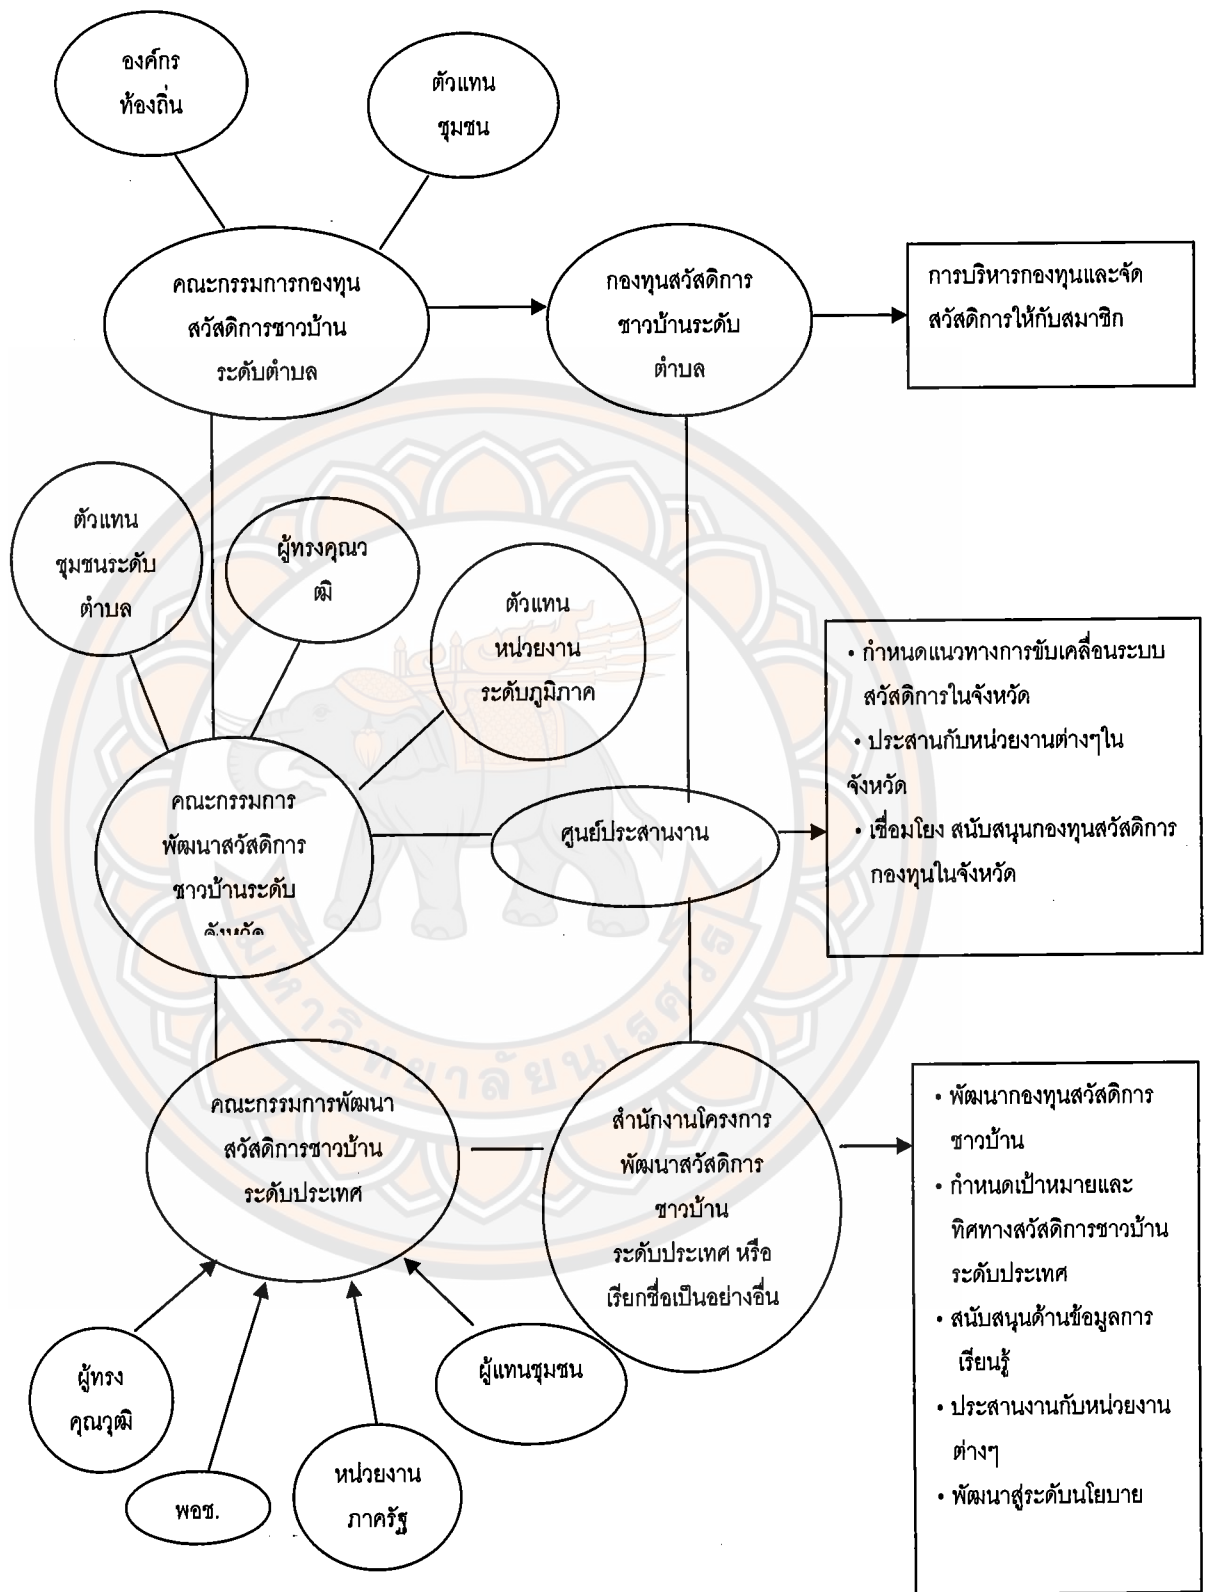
องค์กร
ท้องถิ่น

ตัวแทน
ชุมชน

คณะกรรมการกองทุน
สวัสดิการชาวบ้าน
ระดับตำบล

กองทุนสวัสดิการ
ชาวบ้านระดับ
ตำบล

การบริหารกองทุนและจัด
สวัสดิการให้กับสมาชิก

ตัวแทน
ชุมชนระดับ
ตำบล

ผู้ทรงคุณว
ฒิ

ตัวแทน
หน่วยงาน
ระดับภูมิภาค

• กำหนดแนวทางการขับเคลื่อนระบบสวัสดิการในจังหวัด
• ประสานกับหน่วยงานต่างๆในจังหวัด
• เชื่อมโยง สนับสนุนกองทุนสวัสดิการกองทุนในจังหวัด

คณะกรรมการ
พัฒนาสวัสดิการ
ชาวบ้านระดับ
จังหวัด

ศูนย์ประสานงาน

คณะกรรมการพัฒนา
สวัสดิการชาวบ้าน
ระดับประเทศ

สำนักงานโครงการ
พัฒนาสวัสดิการ
ชาวบ้าน
ระดับประเทศ หรือ
เรียกชื่อเป็นอย่างอื่น

• พัฒนากองทุนสวัสดิการชาวบ้าน
• กำหนดเป้าหมายและทิศทางสวัสดิการชาวบ้านระดับประเทศ
• สนับสนุนด้านข้อมูลการเรียนรู้
• ประสานงานกับหน่วยงานต่างๆ
• พัฒนาสู่ระดับนโยบาย

ผู้ทรง
คุณวุฒิ

พอช.

หน่วยงาน
ภาครัฐ

ผู้แทนชุมชน